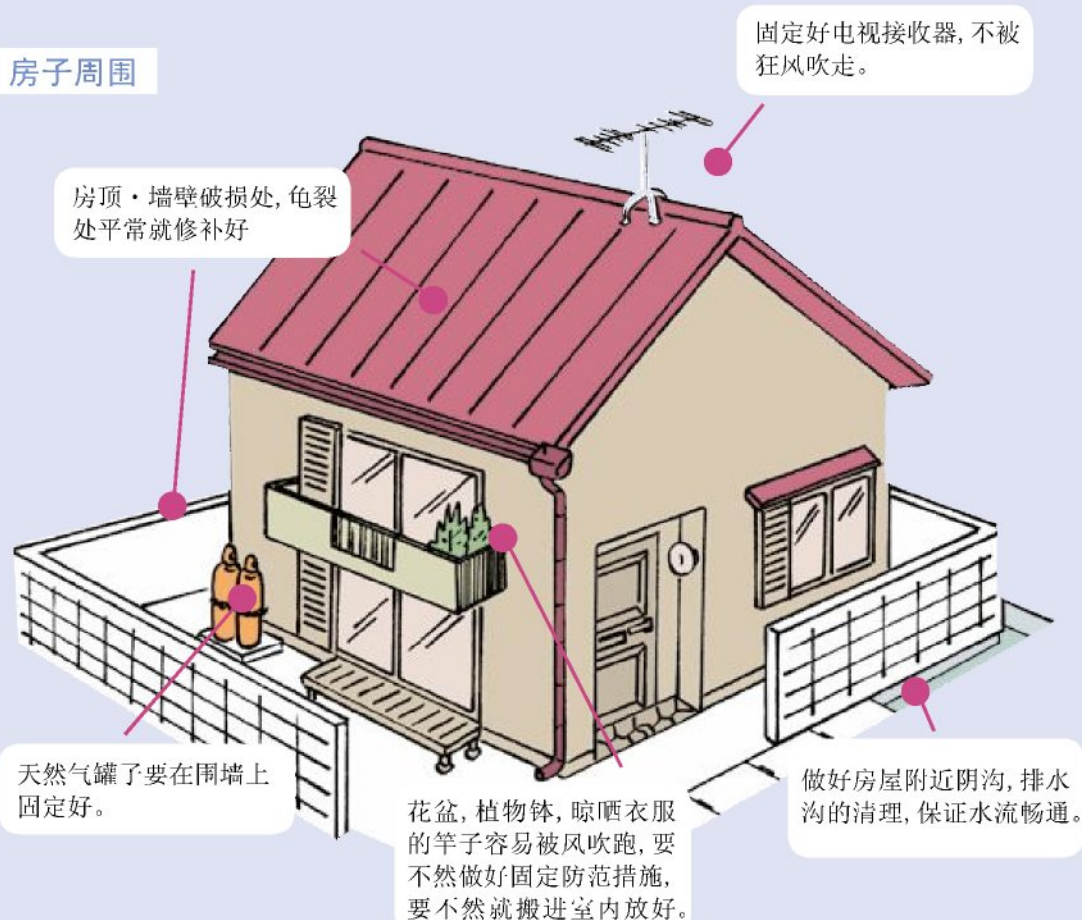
房子周围

固定好电视接收器，不被狂风吹走。

房顶・墙壁破损处，龟裂处平常就修补好

天然气罐子要在围墙上固定好。

花盆，植物钵，晾晒衣服的竿子容易被风吹跑，要不然做好固定防范措施，要不然就搬进室内放好。

做好房屋附近阴沟，排水沟的清理，保证水流畅通。